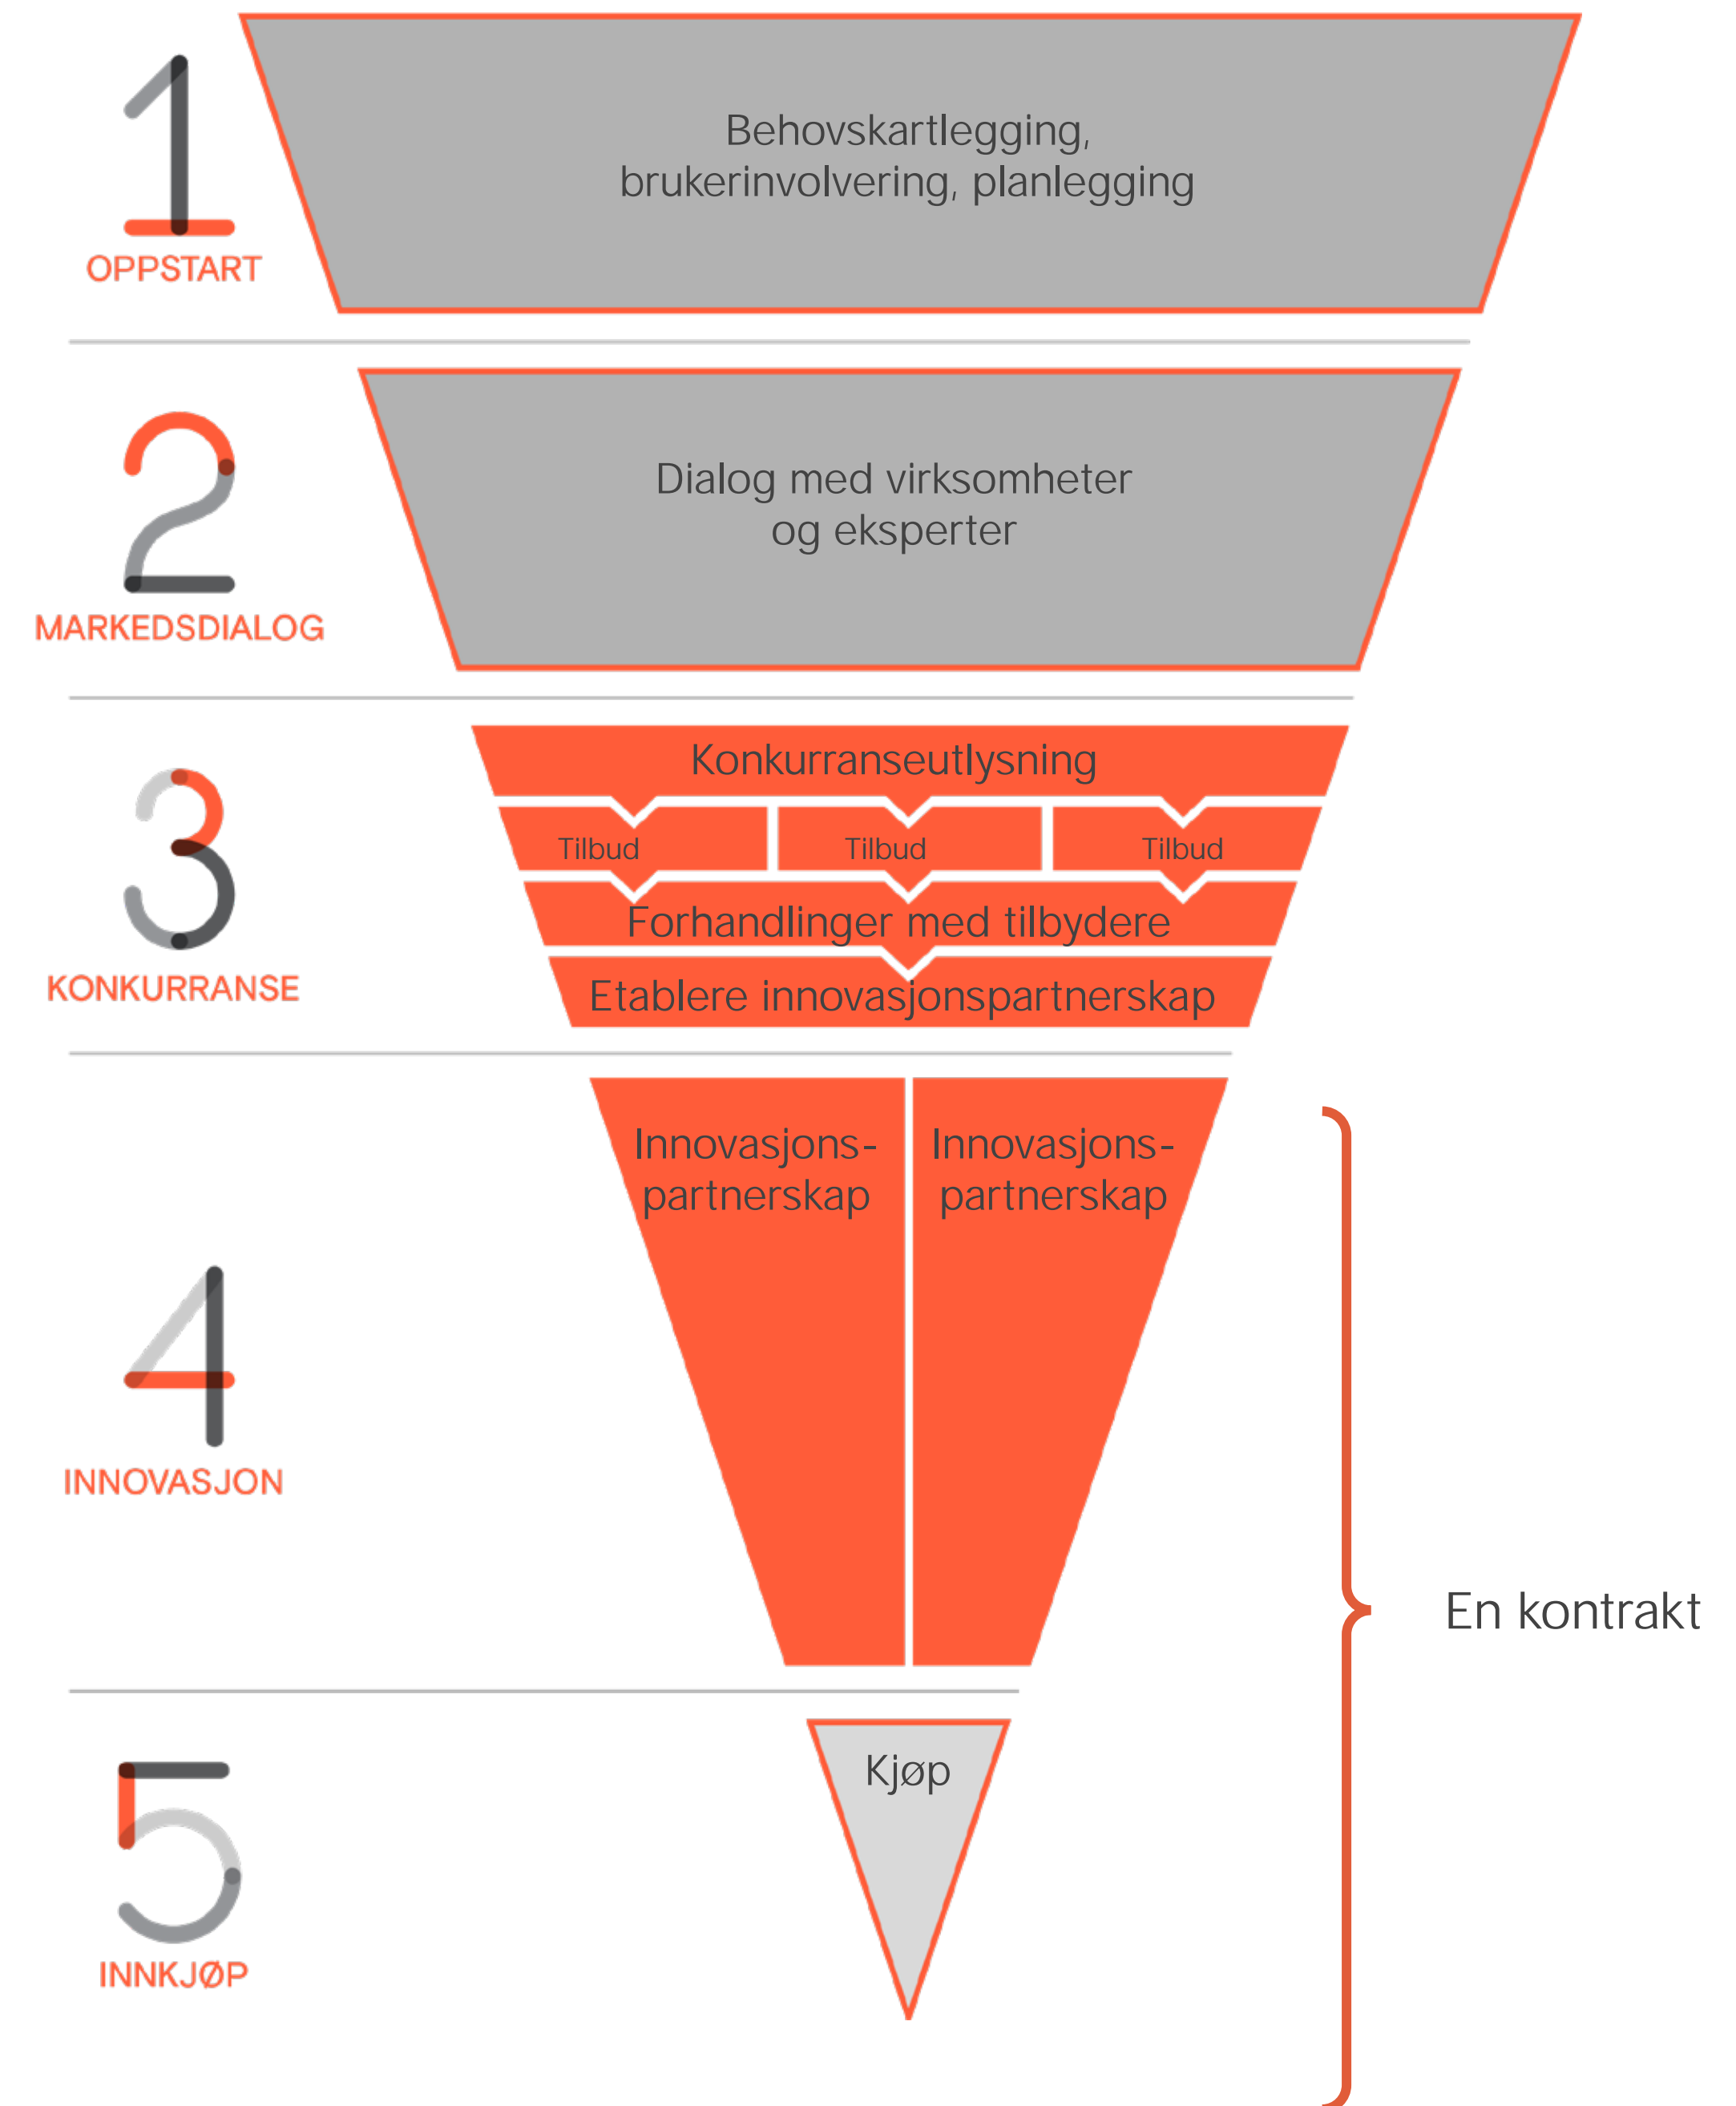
1
OPPSTART

Behovskartlegging, brukerinvolvering, planlegging

2
MARKEDSDIALOG

Dialog med virksomheter og eksperter

3
KONKURRANSE

Konkurranseutlysning

Tilbud

Tilbud

Tilbud

Forhandlinger med tilbydere

Etablere innovasjonspartnerskap

4
INNOVASJON

Innovasjons-partnerskap

Innovasjons-partnerskap

5
INNKJØP

Kjøp

En kontrakt